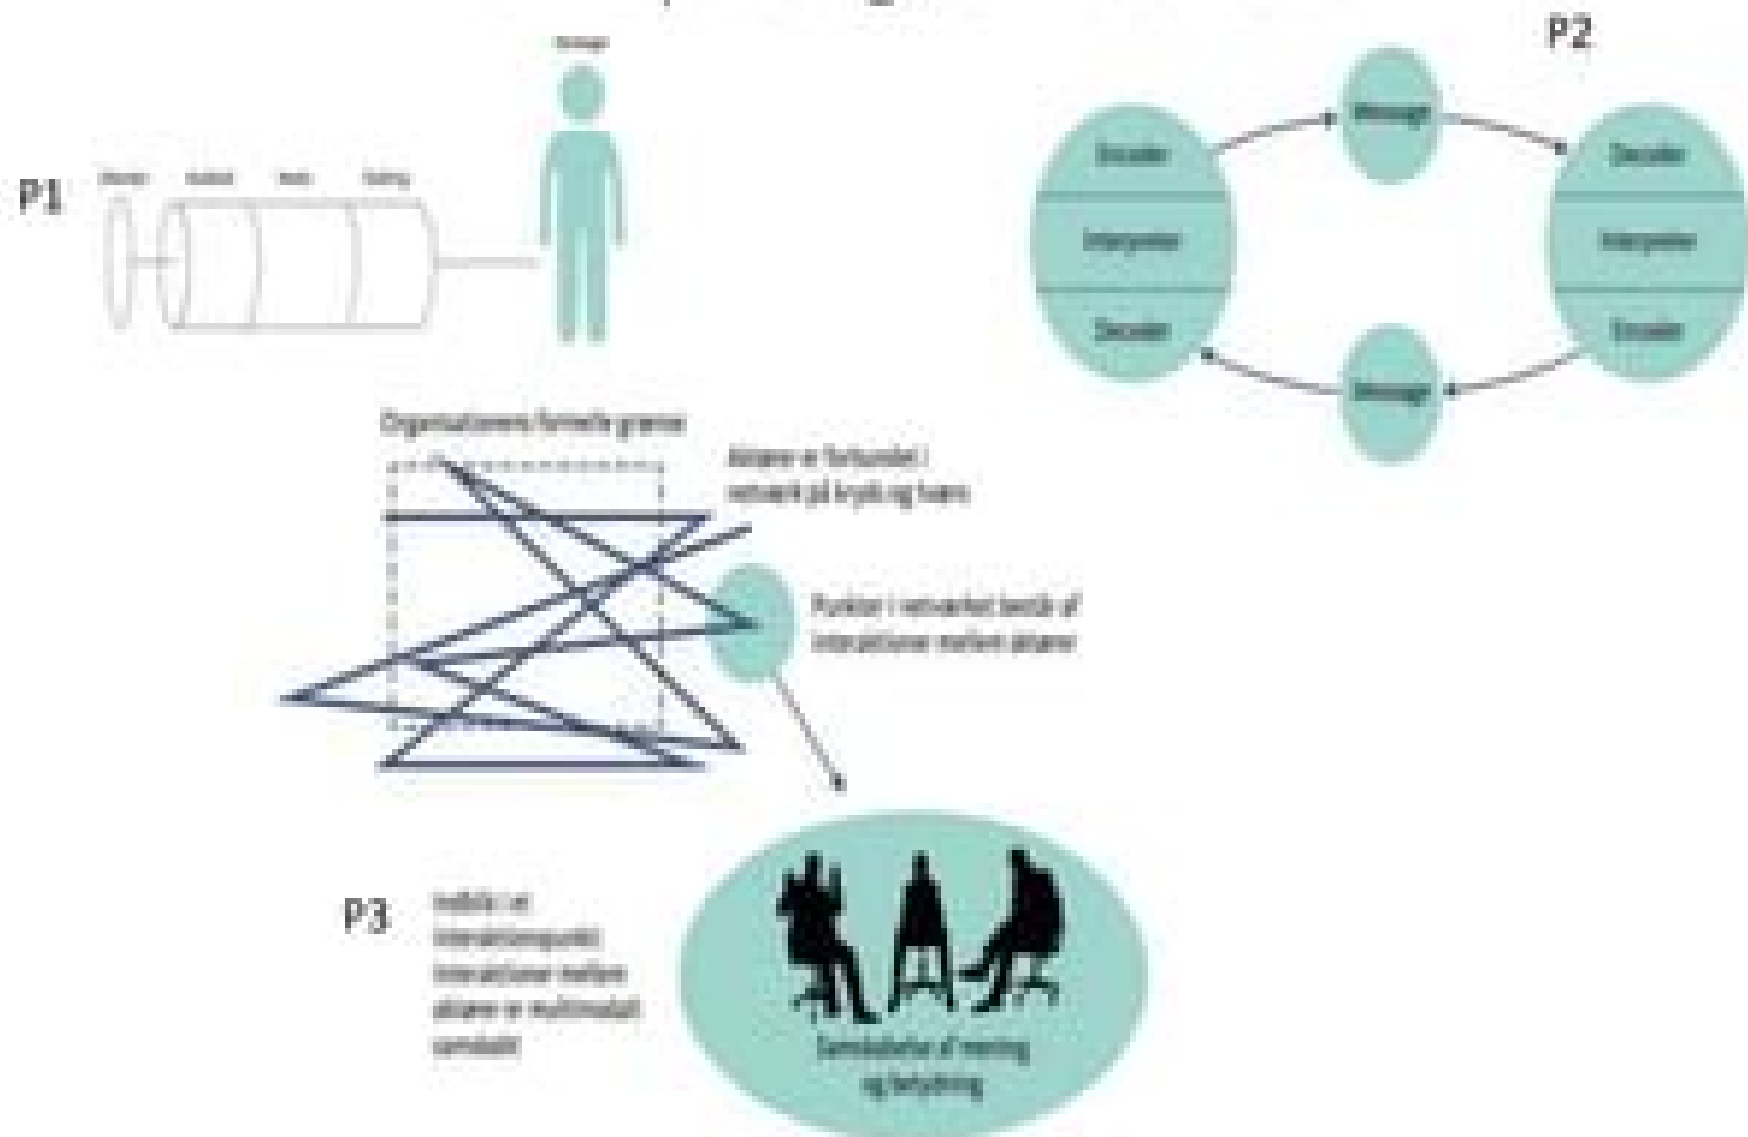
P2

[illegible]

P1

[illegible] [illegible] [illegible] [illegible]

Message

Decoder

Interpreter

Encoder

Message

Decoder

Interpreter

Encoder

Organisationens formelle grænse

Aktørerne forbundet i netværk på kryds og tværs

Punkter i netværket består af interaktioner mellem aktører

P3

Indblik i et interaktionspunkt: Interaktioner mellem aktører er multimodalt samskabt

Samskabelse af mening og betydning